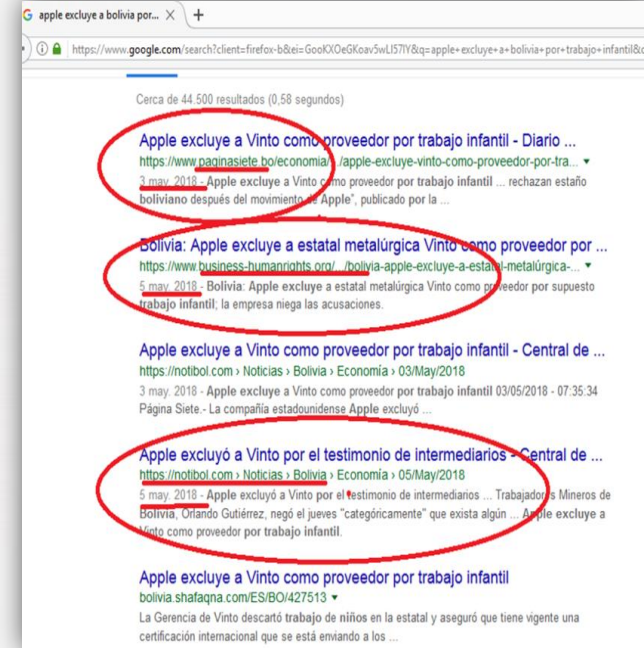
apple excluye a bolivia por... × +

https://www.google.com/search?client=firefox-b&ei=GooKXOeGKoav5wLI57IY&q=apple+excluye+a+bolivia+por+trabajo+infantil&

Cerca de 44.500 resultados (0,58 segundos)

Apple excluye a Vinto como proveedor por trabajo infantil - Diario ...
https://www.paginasiete.bo/economia/.../apple-excluye-vinto-como-proveedor-por-tra... ▾
3 may. 2018 - Apple excluye a Vinto como proveedor por trabajo infantil ... rechazan estaño boliviano después del movimiento de Apple", publicado por la ...

Bolivia: Apple excluye a estatal metalúrgica Vinto como proveedor por ...
https://www.business-humanrights.org/.../bolivia-apple-excluye-a-estatal-metalúrgica-... ▾
5 may. 2018 - Bolivia: Apple excluye a estatal metalúrgica Vinto como proveedor por supuesto trabajo infantil; la empresa niega las acusaciones.

Apple excluye a Vinto como proveedor por trabajo infantil - Central de ...
https://notibol.com › Noticias › Bolivia › Economía › 03/May/2018
3 may. 2018 - Apple excluye a Vinto como proveedor por trabajo infantil 03/05/2018 - 07:35:34 Página Siete.- La compañía estadounidense Apple excluyó ...

Apple excluyó a Vinto por el testimonio de intermediarios - Central de ...
https://notibol.com › Noticias › Bolivia › Economía › 05/May/2018
5 may. 2018 - Apple excluyó a Vinto por el testimonio de intermediarios ... Trabajadores Mineros de Bolivia, Orlando Gutiérrez, negó el jueves "categóricamente" que exista algún ... Apple excluye a Vinto como proveedor por trabajo infantil.

Apple excluye a Vinto como proveedor por trabajo infantil
bolivia.shafaqna.com/ES/BO/427513 ▾
La Gerencia de Vinto descartó trabajo de niños en la estatal y aseguró que tiene vigente una certificación internacional que se está enviando a los ...